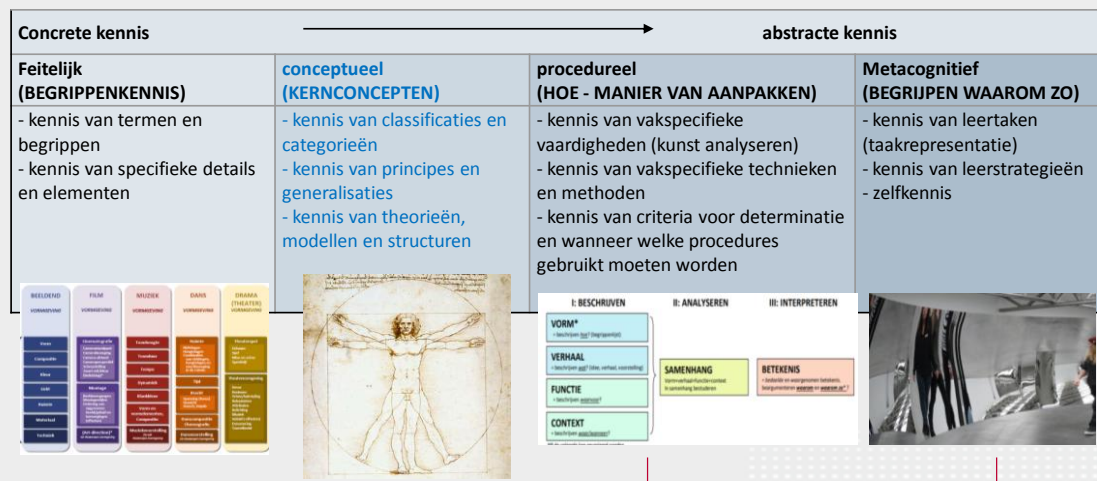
Concrete kennis abstracte kennis

| Feitelijk (BEGRIPPENKENNIS) | conceptueel (KERNCONCEPTEN) | procedureel (HOE - MANIER VAN AANPAKKEN) | Metacognitief (BEGRIJPEN WAAROM ZO) |
|---|---|---|---|
| - kennis van termen en begrippen - kennis van specifieke details en elementen | - kennis van classificaties en categorieën - kennis van principes en generalisaties - kennis van theorieën, modellen en structuren | - kennis van vakspecifieke vaardigheden (kunst analyseren) - kennis van vakspecifieke technieken en methoden - kennis van criteria voor determinatie en wanneer welke procedures gebruikt moeten worden | - kennis van leertaken (taakrepresentatie) - kennis van leerstrategieën - zelfkennis |

BEELDEND FILM MUZIEK DANS DRAMA (THEATER)

I: BESCHRIJVEN II: ANALYSEREN III: INTERPRETEREN

VORM*
VERHAAL
FUNCTIE
CONTEXT
SAMENHANG
BETEKENIS